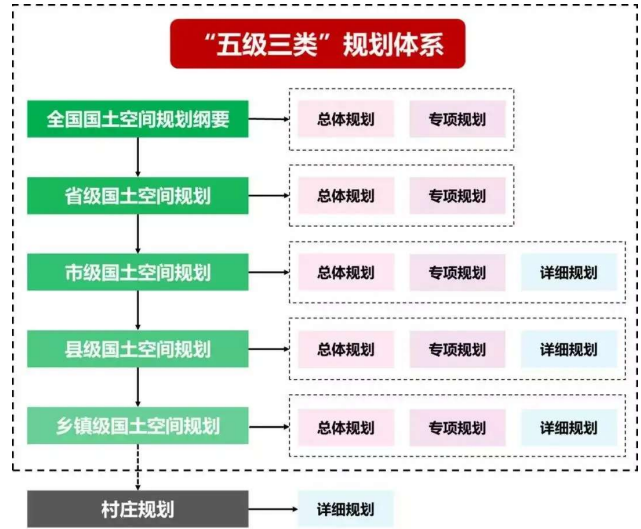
“五级三类”规划体系

全国国土空间规划纲要
总体规划
专项规划

省级国土空间规划
总体规划
专项规划

市级国土空间规划
总体规划
专项规划
详细规划

县级国土空间规划
总体规划
专项规划
详细规划

乡镇级国土空间规划
总体规划
专项规划
详细规划

村庄规划
详细规划